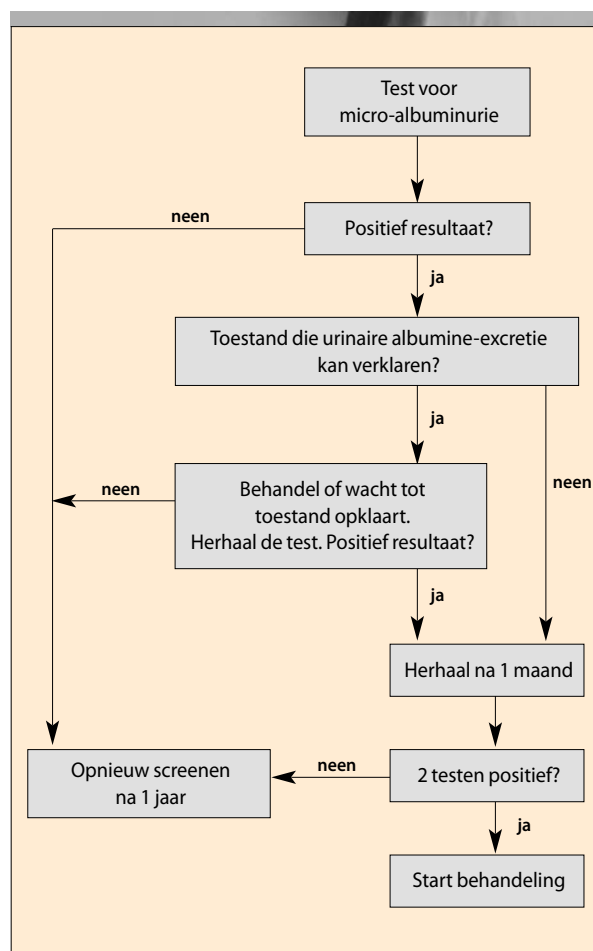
Test voor micro-albuminurie

neen

Positief resultaat?

ja

Toestand die urinaire albumine-excretie kan verklaren?

ja

neen

Behandel of wacht tot toestand opklaart. Herhaal de test. Positief resultaat?

neen

ja

Herhaal na 1 maand

Opnieuw screenen na 1 jaar

neen

2 testen positief?

ja

Start behandeling